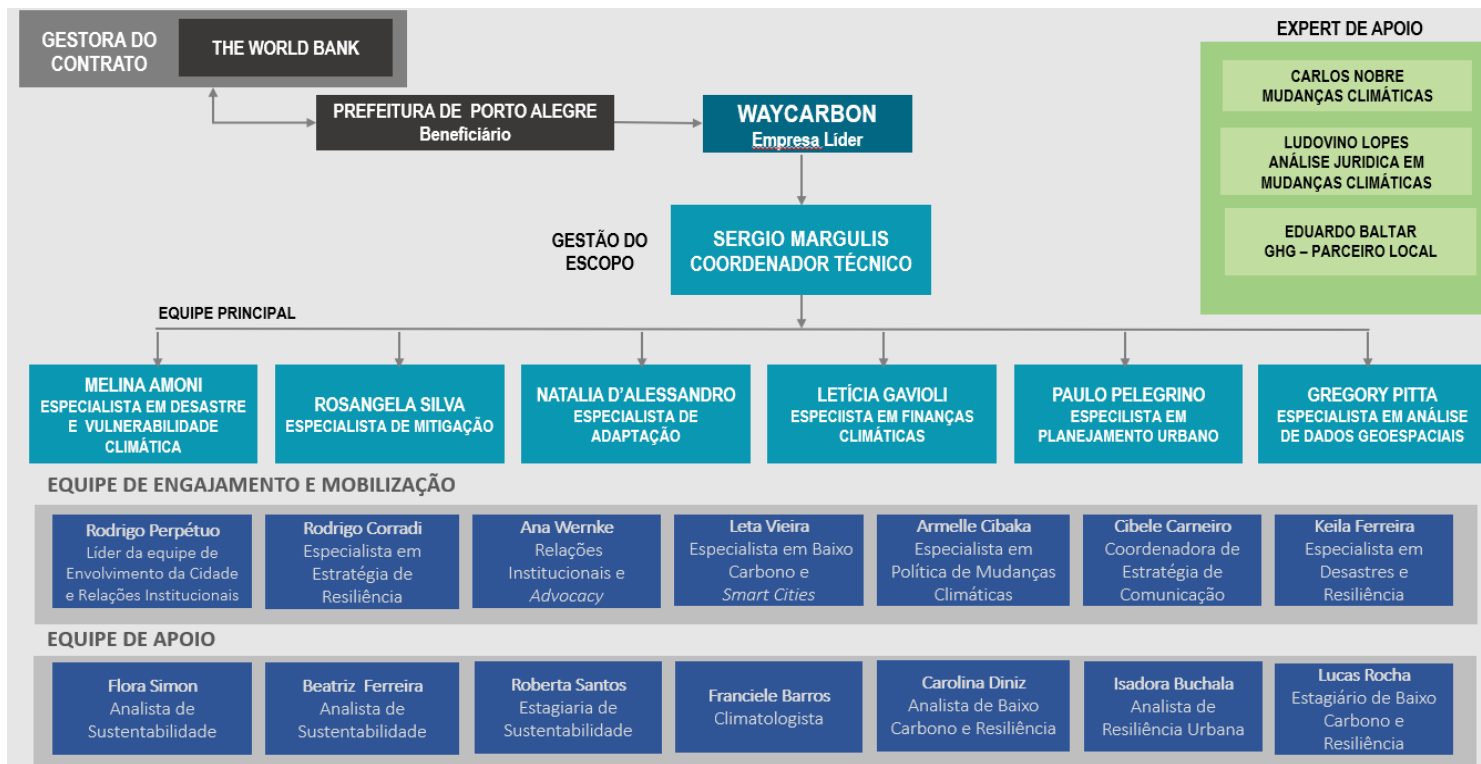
GESTORA DO CONTRATO

THE WORLD BANK

PREFEITURA DE PORTO ALEGRE
Beneficiário

WAYCARBON
Empresa Líder

EXPERT DE APOIO

CARLOS NOBRE
MUDANÇAS CLIMÁTICAS

LUDOVINO LOPES
ANÁLISE JURIDICA EM MUDANÇAS CLIMÁTICAS

EDUARDO BALTAR
GHG – PARCEIRO LOCAL

GESTÃO DO ESCOPO

SERGIO MARGULIS
COORDENADOR TÉCNICO

EQUIPE PRINCIPAL

MELINA AMONI
ESPECIALISTA EM DESASTRE E VULNERABILIDADE CLIMÁTICA

ROSANGELA SILVA
ESPECIALISTA DE MITIGAÇÃO

NATALIA D'ALESSANDRO
ESPECIALISTA DE ADAPTAÇÃO

LETÍCIA GAVIOLI
ESPECIISTA EM FINANÇAS CLIMÁTICAS

PAULO PELEGRINO
ESPECILISTA EM PLANEJAMENTO URBANO

GREGORY PITTA
ESPECIALISTA EM ANÁLISE DE DADOS GEOESPACIAIS

EQUIPE DE ENGAJAMENTO E MOBILIZAÇÃO

Rodrigo Perpétuo
Líder da equipe de Envolvimento da Cidade e Relações Institucionais

Rodrigo Corradi
Especialista em Estratégia de Resiliência

Ana Wernke
Relações Institucionais e Advocacy

Leta Vieira
Especialista em Baixo Carbono e Smart Cities

Armelle Cibaka
Especialista em Política de Mudanças Climáticas

Cibele Carneiro
Coordenadora de Estratégia de Comunicação

Keila Ferreira
Especialista em Desastres e Resiliência

EQUIPE DE APOIO

Flora Simon
Analista de Sustentabilidade

Beatriz Ferreira
Analista de Sustentabilidade

Roberta Santos
Estagiaria de Sustentabilidade

Franciele Barros
Climatologista

Carolina Diniz
Analista de Baixo Carbono e Resiliência

Isadora Buchala
Analista de Resiliência Urbana

Lucas Rocha
Estagiário de Baixo Carbono e Resiliência